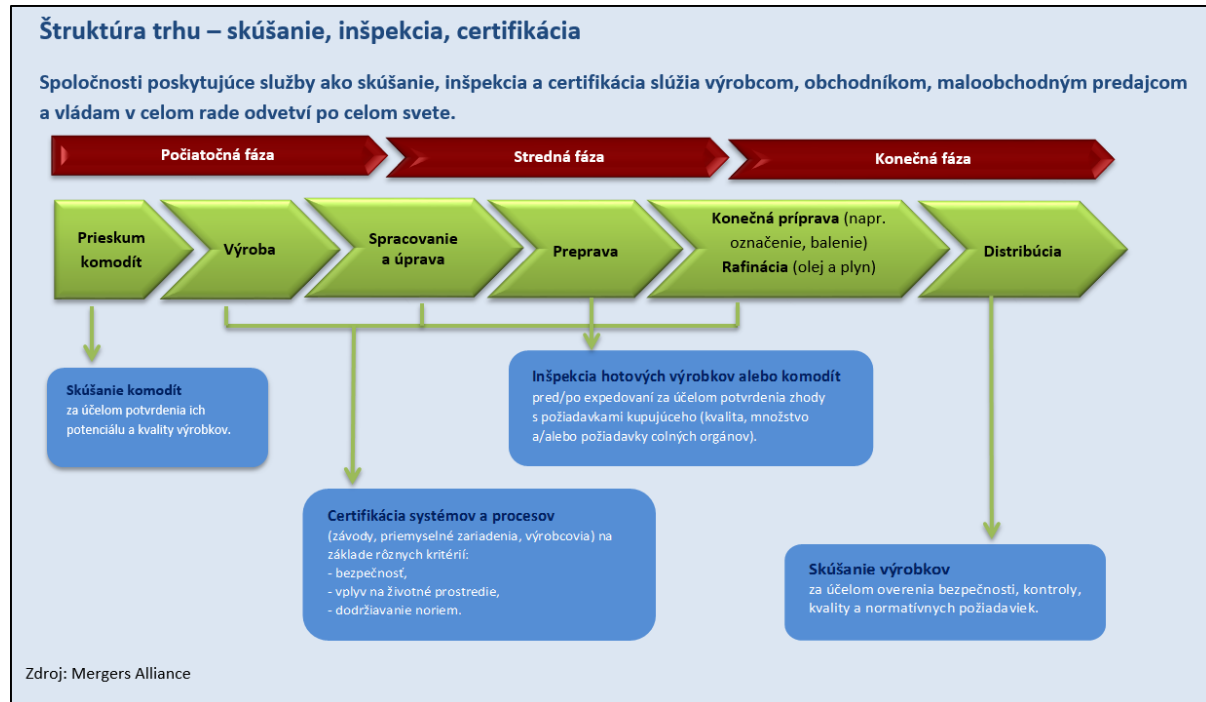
Štruktúra trhu – skúšanie, inšpekcia, certifikácia

Spoločnosti poskytujúce služby ako skúšanie, inšpekcia a certifikácia slúžia výrobcom, obchodníkom, maloobchodným predajcom a vládam v celom rade odvetví po celom svete.

Počiatočná fáza

Stredná fáza

Konečná fáza

Prieskum komodít

Výroba

Spracovanie a úprava

Preprava

Konečná príprava (napr. označenie, balenie)
Rafinácia (olej a plyn)

Distribúcia

Skúšanie komodít
za účelom potvrdenia ich potenciálu a kvality výrobkov.

Inšpekcia hotových výrobkov alebo komodít
pred/po expedovaní za účelom potvrdenia zhody s požiadavkami kupujúceho (kvalita, množstvo a/alebo požiadavky colných orgánov).

Certifikácia systémov a procesov
(závody, priemyselné zariadenia, výrobcovia) na základe rôznych kritérií:
- bezpečnosť,
- vplyv na životné prostredie,
- dodržiavanie noriem.

Skúšanie výrobkov
za účelom overenia bezpečnosti, kontroly, kvality a normatívnych požiadaviek.

Zdroj: Mergers Alliance